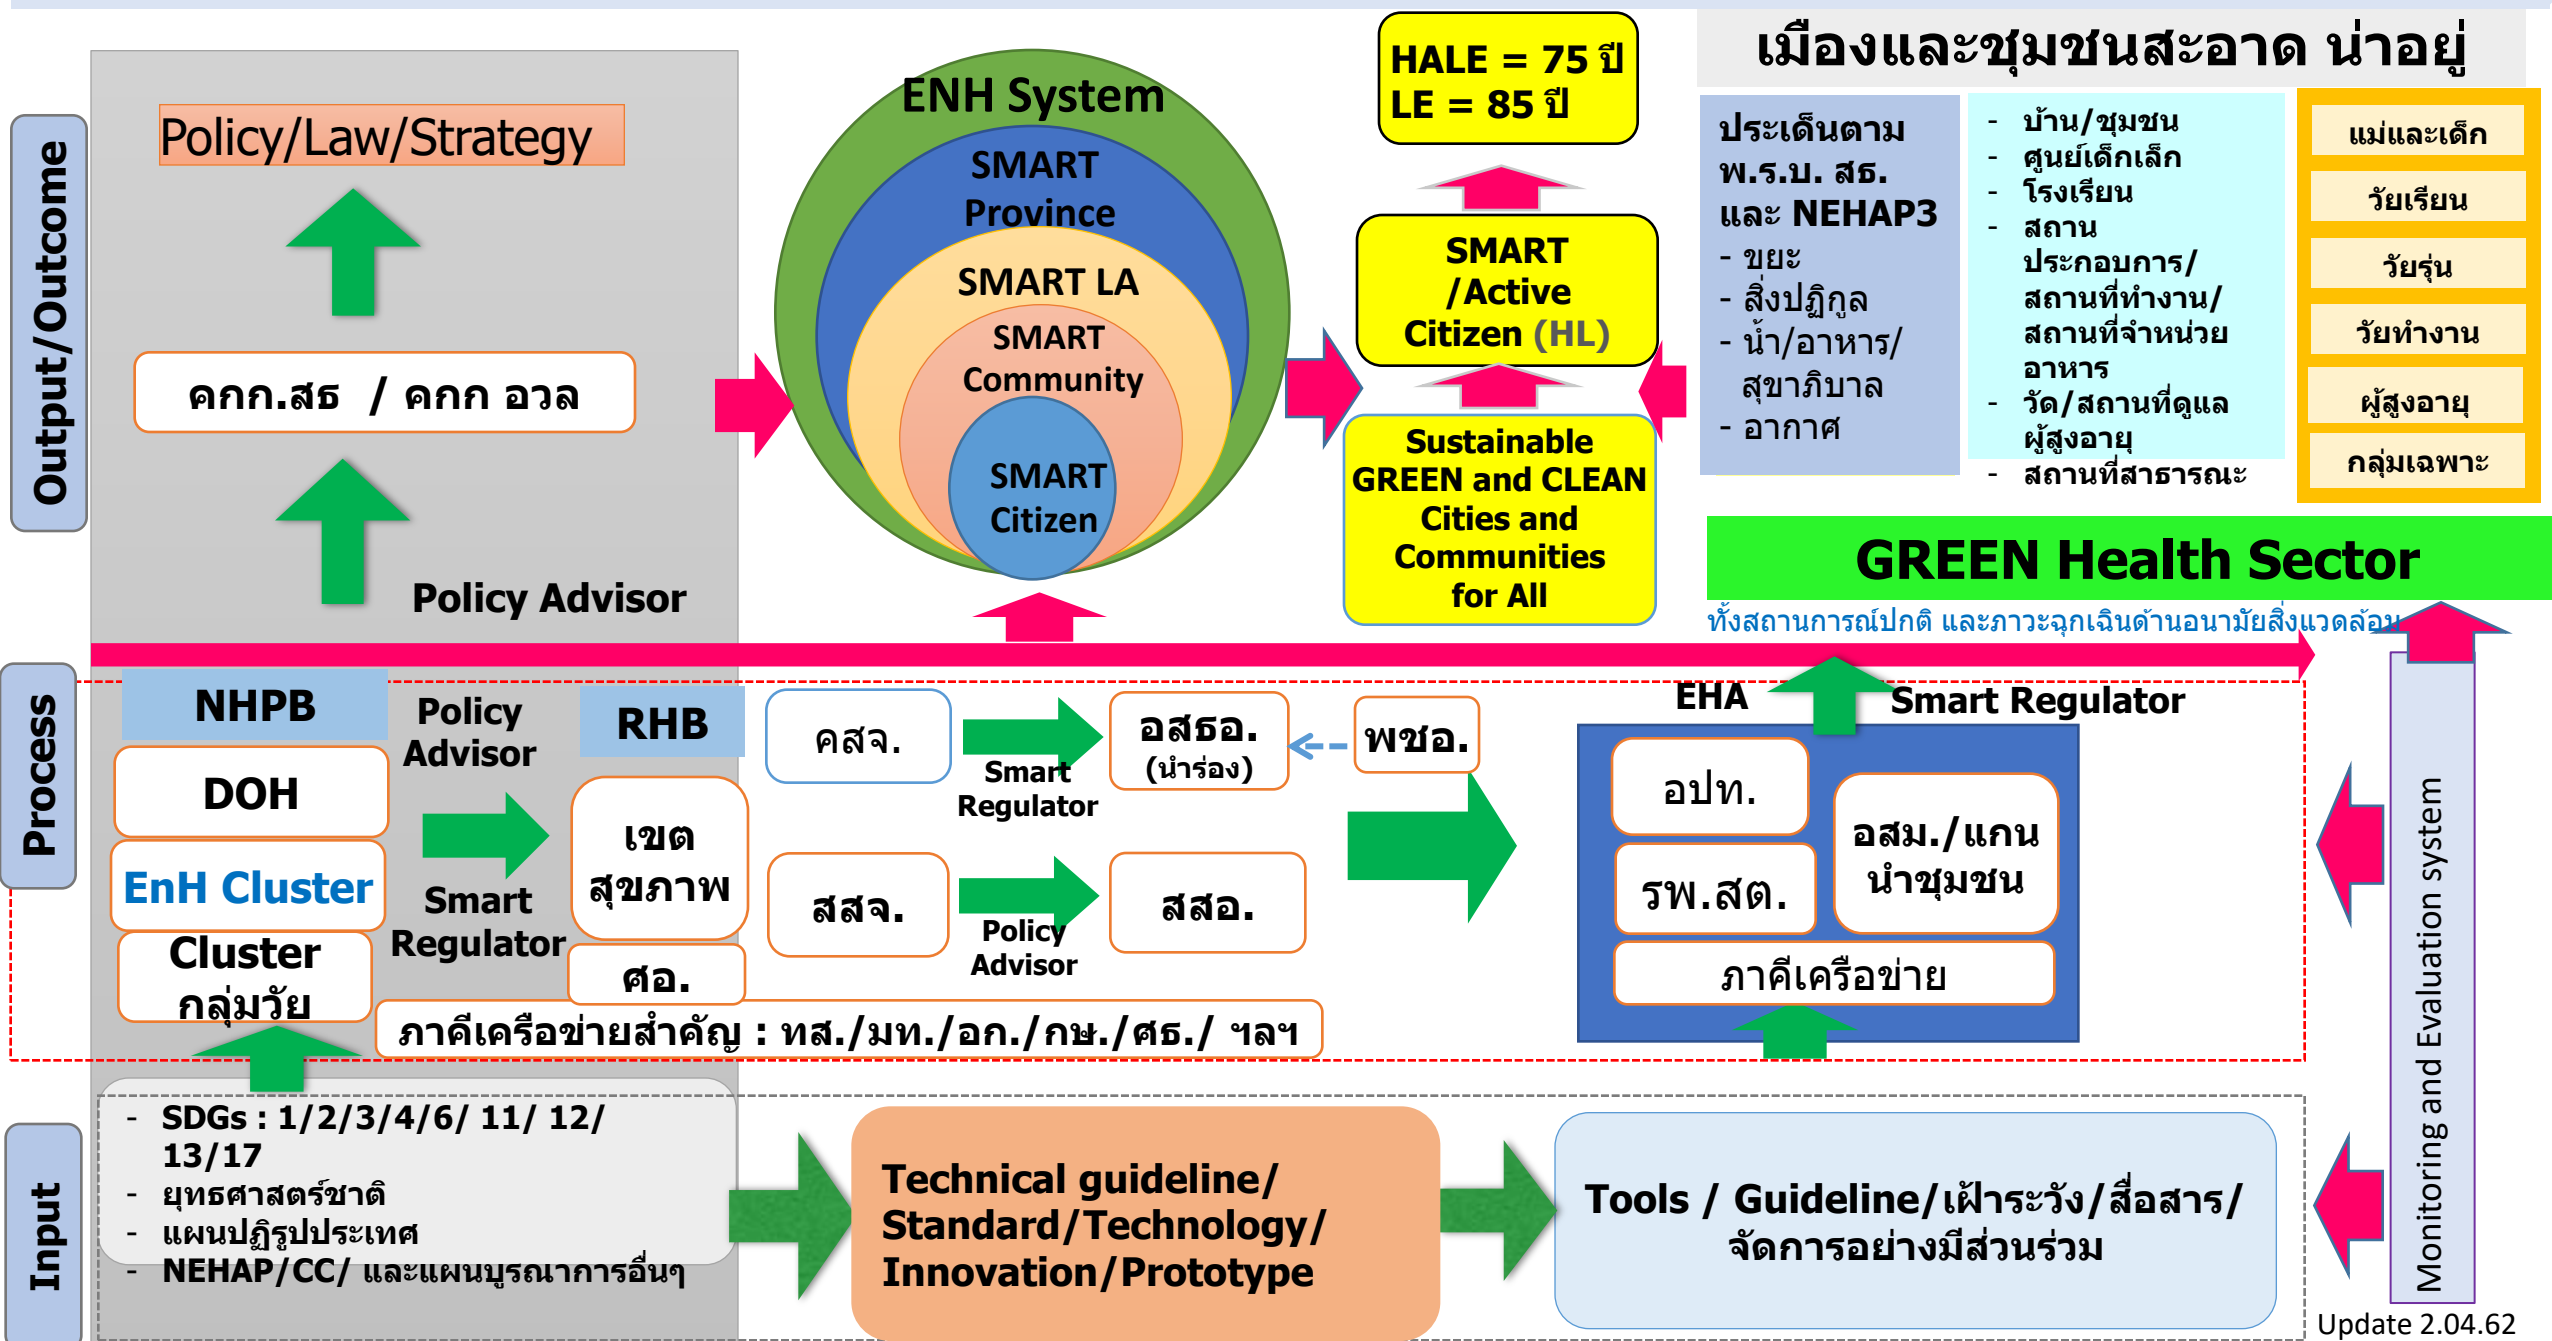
Output/Outcome

Policy/Law/Strategy

คกก.สธ / คกก อวล

Policy Advisor

ENH System

SMART Province

SMART LA

SMART Community

SMART Citizen

HALE = 75 ปี
LE = 85 ปี

SMART /Active Citizen (HL)

Sustainable GREEN and CLEAN Cities and Communities for All

เมืองและชุมชนสะอาด น่าอยู่

ประเด็นตาม พ.ร.บ. สธ. และ NEHAP3
- ขยะ
- สิ่งปฏิกูล
- น้ำ/อาหาร/สุขาภิบาล
- อากาศ

- บ้าน/ชุมชน
- ศูนย์เด็กเล็ก
- โรงเรียน
- สถานประกอบการ/สถานที่ทำงาน/สถานที่จำหน่ายอาหาร
- วัด/สถานที่ดูแลผู้สูงอายุ
- สถานที่สาธารณะ

แม่และเด็ก
วัยเรียน
วัยรุ่น
วัยทำงาน
ผู้สูงอายุ
กลุ่มเฉพาะ

GREEN Health Sector

ทั้งสถานการณ์ปกติ และภาวะฉุกเฉินด้านอนามัยสิ่งแวดล้อม

Process

NHPB
DOH
EnH Cluster
Cluster กลุ่มวัย

Policy Advisor

Smart Regulator

RHB
เขตสุขภาพ
ศอ.

คสจ.
Smart Regulator
อสธอ. (นำร่อง)
พชอ.

สสจ.
Policy Advisor
สสอ.

EHA
Smart Regulator
อปท.
รพ.สต.
อสม./แกนนำชุมชน
ภาคีเครือข่าย

ภาคีเครือข่ายสำคัญ : ทส./มท./อก./กษ./ศธ./ ฯลฯ

Input

- SDGs : 1/2/3/4/6/ 11/ 12/ 13/17
- ยุทธศาสตร์ชาติ
- แผนปฏิรูปประเทศ
- NEHAP/CC/ และแผนบูรณาการอื่นๆ

Technical guideline/ Standard/Technology/ Innovation/Prototype

Tools / Guideline/เฝ้าระวัง/สื่อสาร/ จัดการอย่างมีส่วนร่วม

Monitoring and Evaluation system

Update 2.04.62